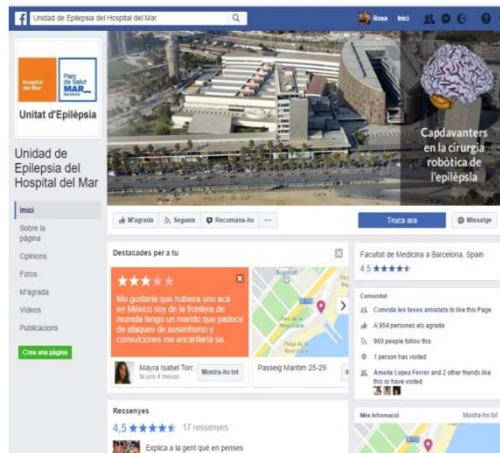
Unidad de Epilepsia del Hospital del Mar

Rosa Inici

Hospital del Mar

Parc de Salut MAR Barcelona

Unitat d'Epilèpsia

Capdavanters en la cirurgia robòtica de l'epilèpsia

Unidad de Epilepsia del Hospital del Mar

Inici

Sobre la pàgina

Opinions

Fotos

M'agrada

Vídeos

Publicacions

Crea una pàgina

M'agrada

Segueix

Recomana-ho

...

Truca ara

Missatge

Destacades per a tu

Me gustaria que hubiera uno acá en México soy de la frontera de reunida tengo un marido que padece de ataques de ausentismo y convulsiones me encantaria sa...

Mayra Isabel Torr...
fa uns 4 mesos

Mostra-ho tot

Passeig Marítim 25-29

Ressenyes

4,5 17 ressenyes

Explica a la gent què en penses

Facultat de Medicina a Barcelona, Spain

4,5

Comunitat

Convida les teves amistats to like this Page

A 954 persones els agrada

960 people follow this

1 person has visited

Amelia Lopez Ferrer and 2 other friends like this or have visited

Més informació

Mostra-ho tot